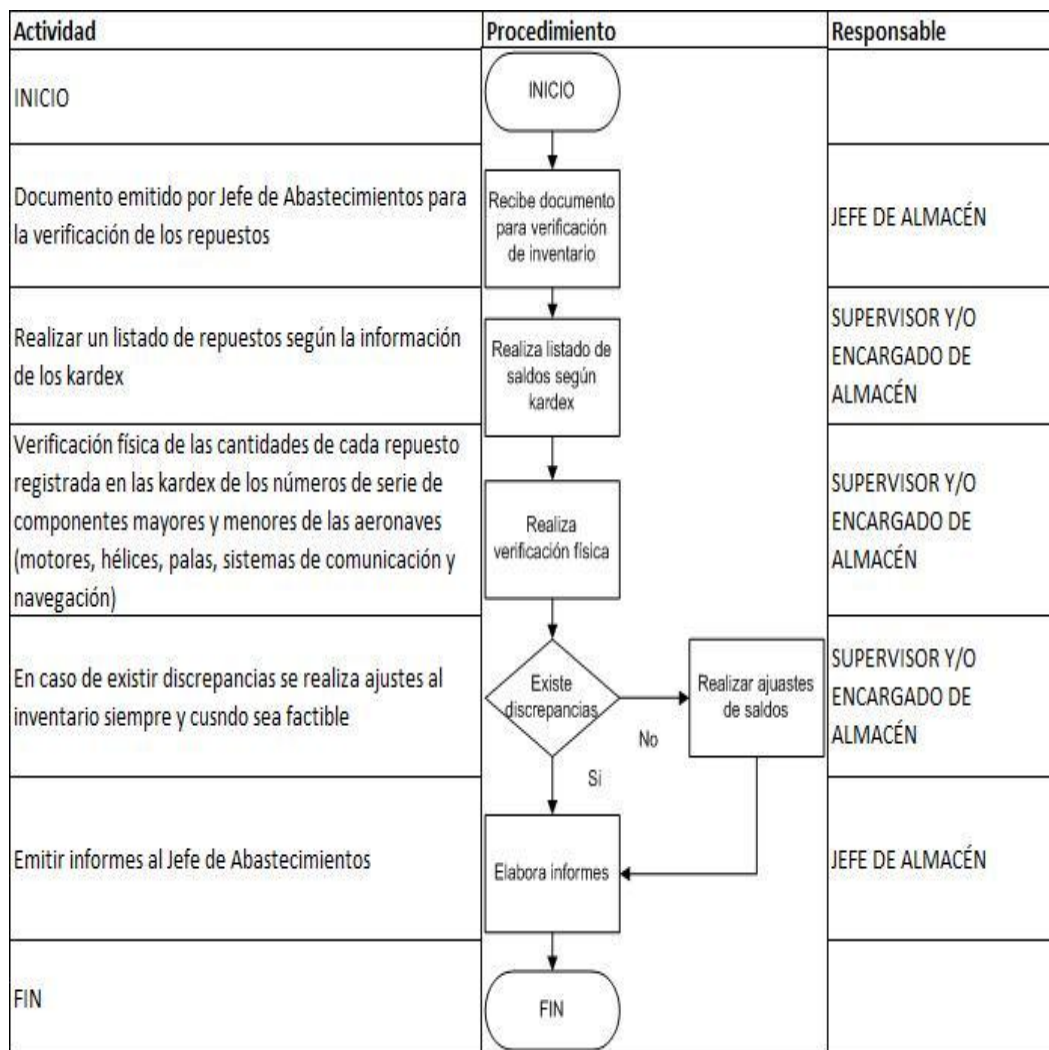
| Actividad | Procedimiento | Responsable |
|---|---|---|
| INICIO | INICIO | |
| Documento emitido por Jefe de Abastecimientos para la verificación de los repuestos | Recibe documento para verificación de inventario | JEFE DE ALMACÉN |
| Realizar un listado de repuestos según la información de los kardex | Realiza listado de saldos según kardex | SUPERVISOR Y/O ENCARGADO DE ALMACÉN |
| Verificación física de las cantidades de cada repuesto registrada en las kardex de los números de serie de componentes mayores y menores de las aeronaves (motores, hélices, palas, sistemas de comunicación y navegación) | Realiza verificación física | SUPERVISOR Y/O ENCARGADO DE ALMACÉN |
| En caso de existir discrepancias se realiza ajustes al inventario siempre y cusndo sea factible | Existe discrepancias / No / Realizar ajuastes de saldos / Si | SUPERVISOR Y/O ENCARGADO DE ALMACÉN |
| Emitir informes al Jefe de Abastecimientos | Elabora informes | JEFE DE ALMACÉN |
| FIN | FIN | |